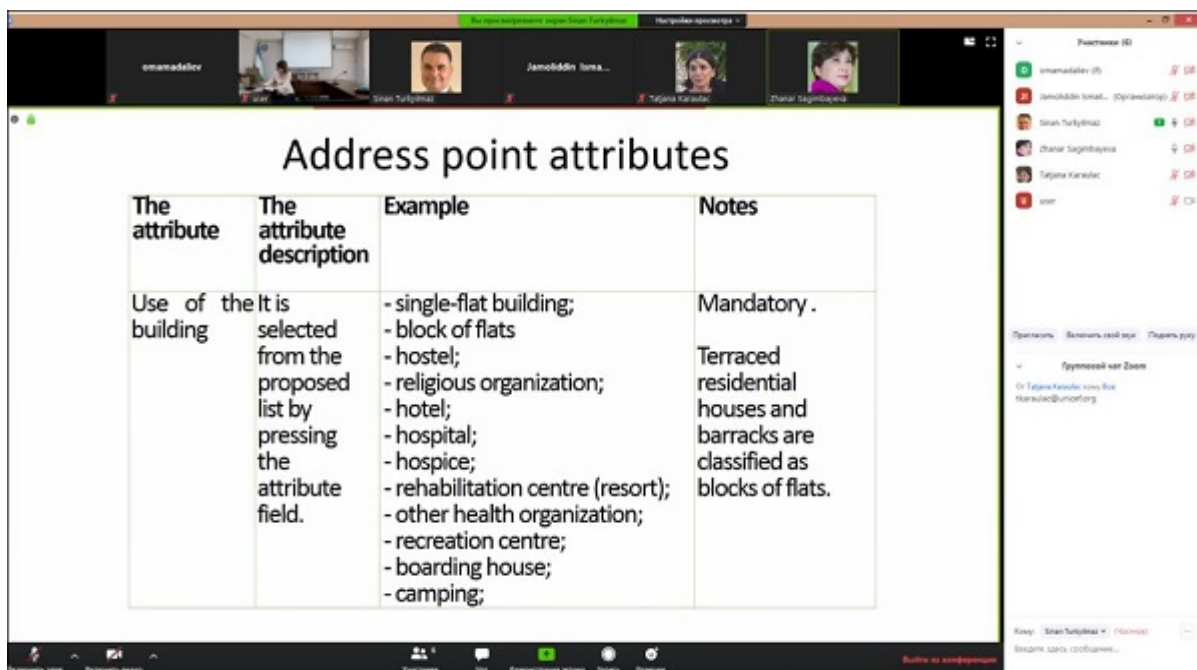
Вы просматриваете экран Sinan Turkyilmaz    Настройки просмотра

omamadaliev    user    Sinan Turkyilmaz    Jamoliddin Isma...    Tatjana Karaulac    Zhanar Sagimbayeva

Участники (6)
omamadaliev (Я)
Jamoliddin Ismail... (Организатор)
Sinan Turkyilmaz
Zhanar Sagimbayeva
Tatjana Karaulac
user

Пригласить    Включить свой звук    Поднять руку

Групповой чат Zoom
От Tatjana Karaulac кому Все
tkaraulac@unicef.org

Address point attributes

| The attribute | The attribute description | Example | Notes |
|---|---|---|---|
| Use of the building | It is selected from the proposed list by pressing the attribute field. | - single-flat building; - block of flats - hostel; - religious organization; - hotel; - hospital; - hospice; - rehabilitation centre (resort); - other health organization; - recreation centre; - boarding house; - camping; | Mandatory . Terraced residential houses and barracks are classified as blocks of flats. |

Кому: Sinan Turkyilmaz (Частное)
Введите здесь сообщение...

Выйти из конференции